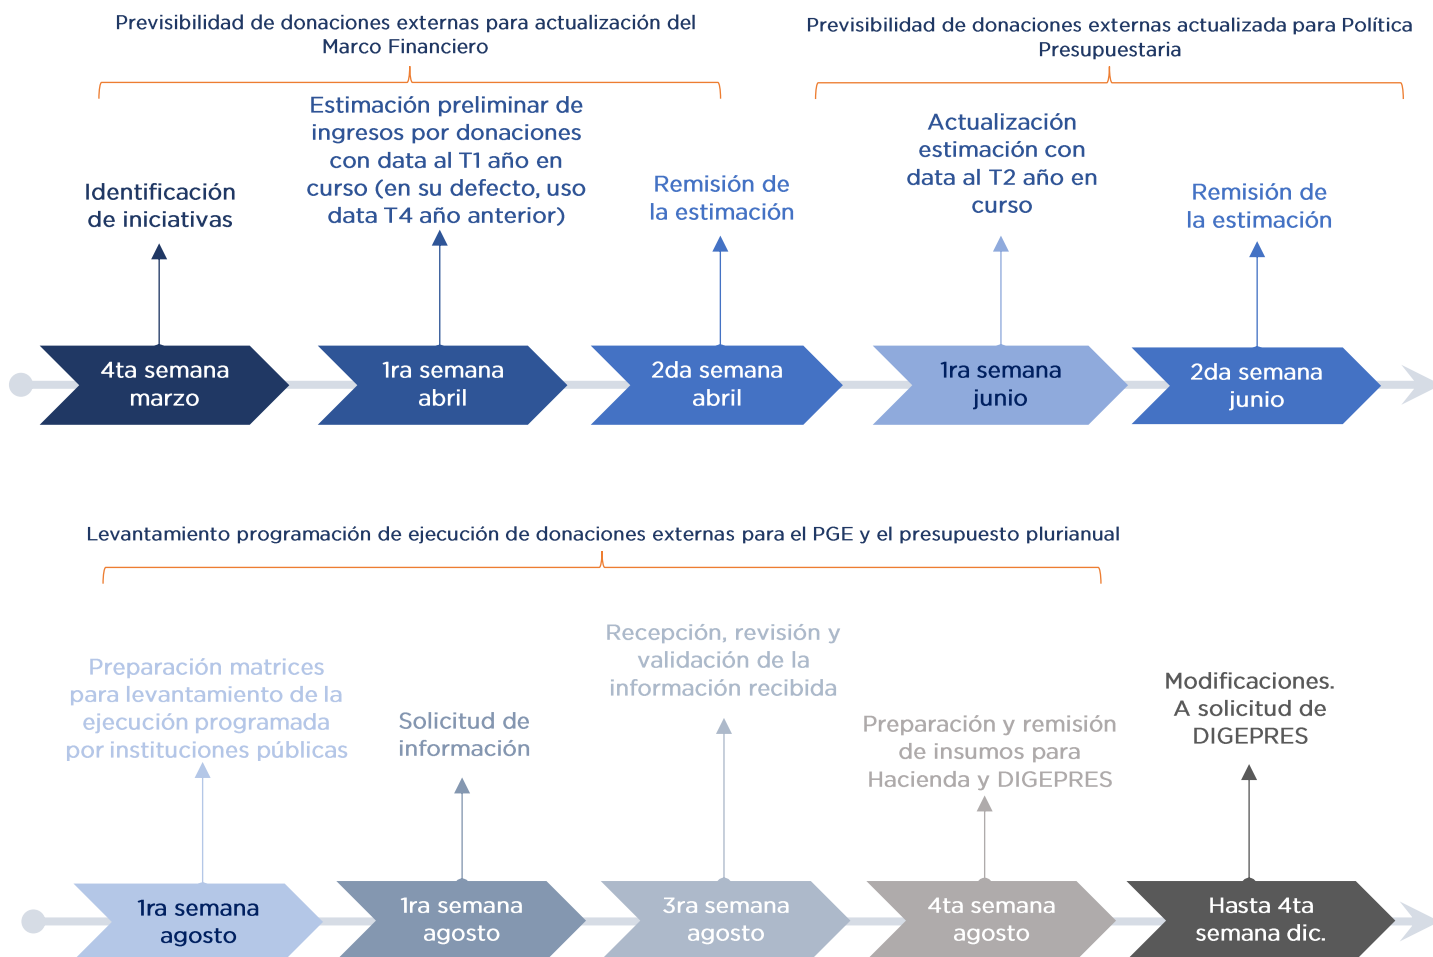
Previsibilidad de donaciones externas para actualización del Marco Financiero

Previsibilidad de donaciones externas actualizada para Política Presupuestaria

Identificación de iniciativas

Estimación preliminar de ingresos por donaciones con data al T1 año en curso (en su defecto, uso data T4 año anterior)

Remisión de la estimación

Actualización estimación con data al T2 año en curso

Remisión de la estimación

4ta semana marzo

1ra semana abril

2da semana abril

1ra semana junio

2da semana junio

Levantamiento programación de ejecución de donaciones externas para el PGE y el presupuesto plurianual

Preparación matrices para levantamiento de la ejecución programada por instituciones públicas

Solicitud de información

Recepción, revisión y validación de la información recibida

Preparación y remisión de insumos para Hacienda y DIGEPRES

Modificaciones. A solicitud de DIGEPRES

1ra semana agosto

1ra semana agosto

3ra semana agosto

4ta semana agosto

Hasta 4ta semana dic.